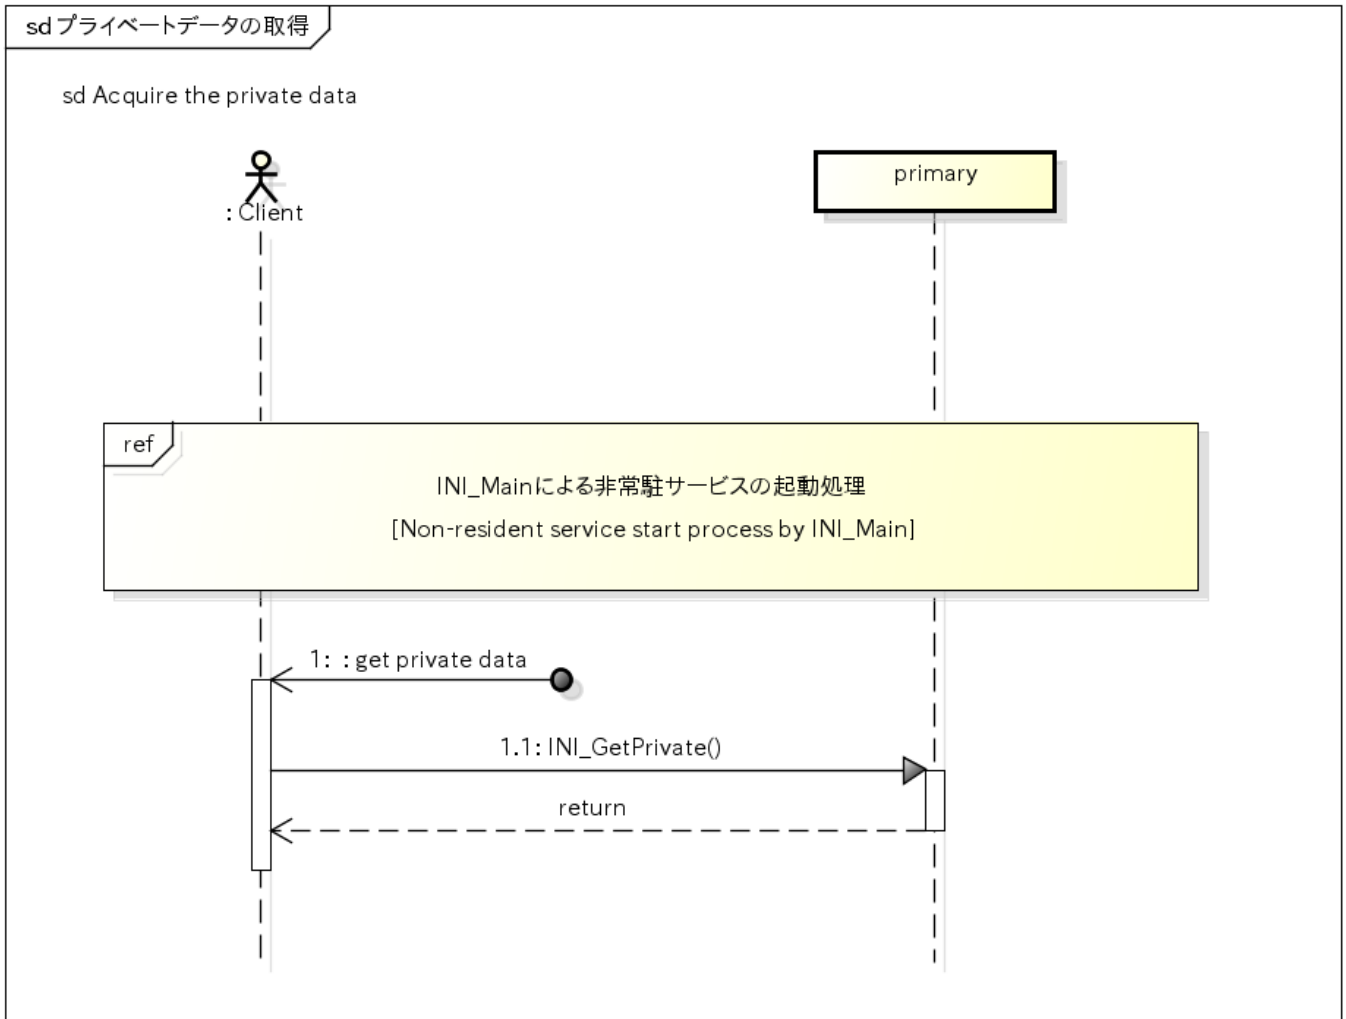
sd プライベートデータの取得

sd Acquire the private data

: Client

primary

ref

INI_Mainによる非常駐サービスの起動処理

[Non-resident service start process by INI_Main]

1: : get private data

1.1: INI_GetPrivate()

return